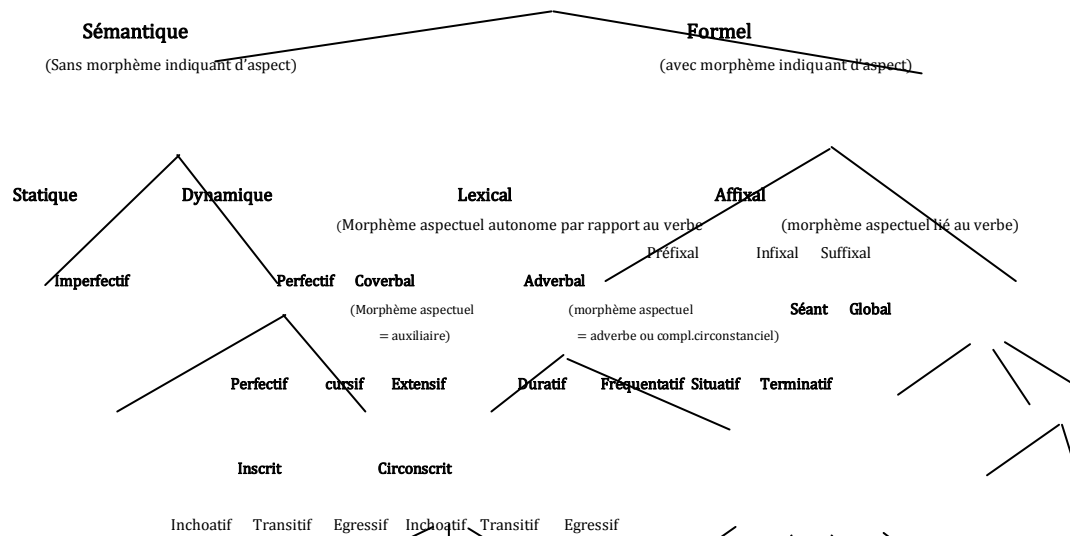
Sémantique

Formel

(Sans morphème indiquant d'aspect)

(avec morphème indiquant d'aspect)

Statique

Dynamique

Lexical

Affixal

(Morphème aspectuel autonome par rapport au verbe

(morphème aspectuel lié au verbe)

Préfixal Infixal Suffixal

Imperfectif

Perfectif

Coverbal

Adverbal

(Morphème aspectuel = auxiliaire)

(morphème aspectuel = adverbe ou compl.circonstanciel)

Séant Global

Perfectif cursif Extensif

Duratif Fréquentatif Situatif Terminatif

Inscrit Circonscrit

Inchoatif Transitif Egressif Inchoatif Transitif Egressif